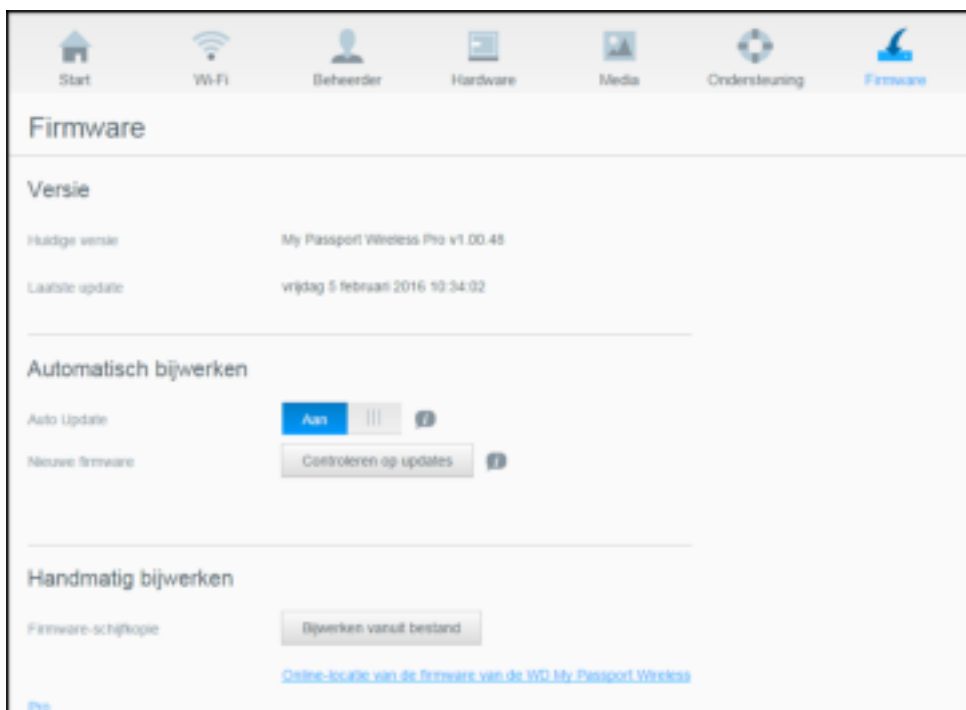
Start Wi-Fi Beheerder Hardware Media Ondersteuning Firmware

Firmware

Versie

Huidige versie My Passport Wireless Pro v1.00.48

Laatste update vrijdag 5 februari 2016 10:34:02

Automatisch bijwerken

Auto Update Aan |||

Nieuwe firmware Controleren op updates

Handmatig bijwerken

Firmware-schijfkopie Bijwerken vanuit bestand

Online-locatie van de firmware van de WD My Passport Wireless Pro